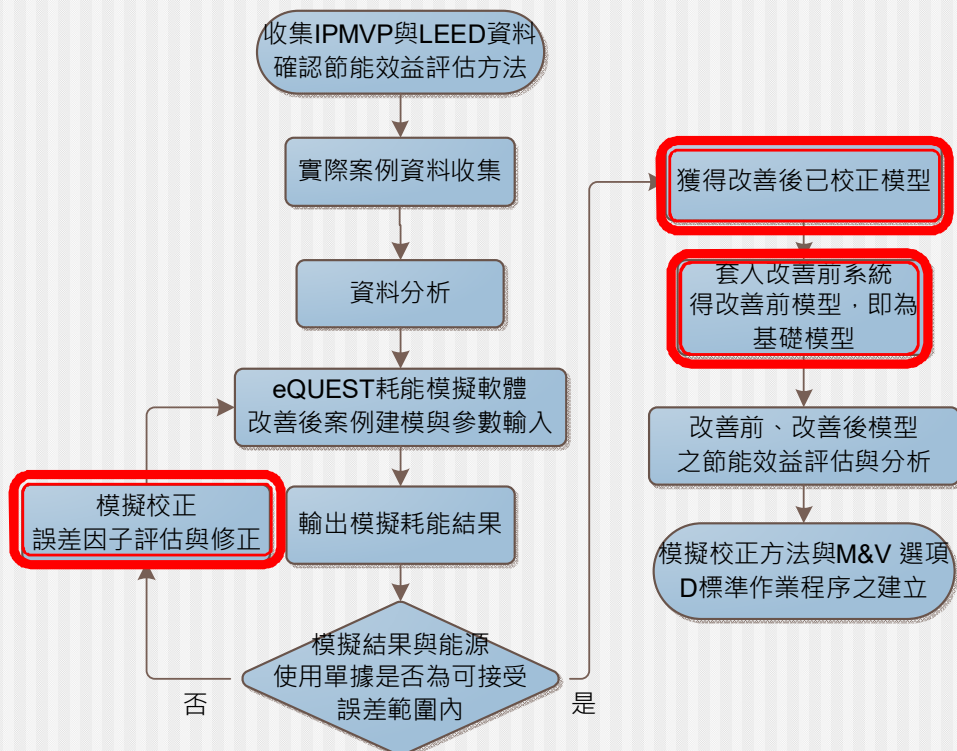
收集IPMVP與LEED資料
確認節能效益評估方法

實際案例資料收集

資料分析

eQUEST耗能模擬軟體
改善後案例建模與參數輸入

模擬校正
誤差因子評估與修正

輸出模擬耗能結果

模擬結果與能源
使用單據是否為可接受
誤差範圍內

否

是

獲得改善後已校正模型

套入改善前系統
得改善前模型，即為
基礎模型

改善前、改善後模型
之節能效益評估與分析

模擬校正方法與M&V 選項
D標準作業程序之建立